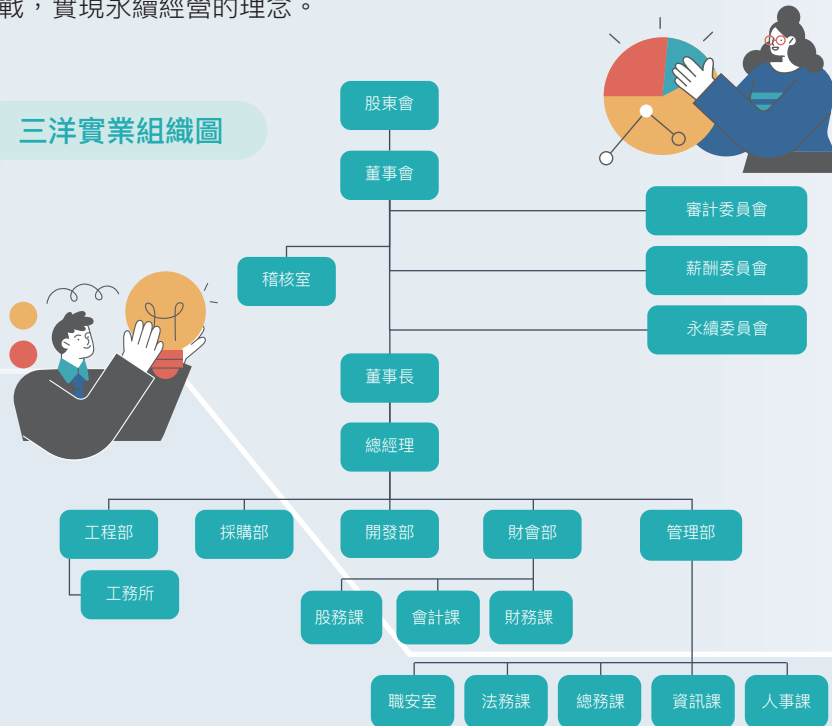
戰，實現永續經營的理念。

三洋實業組織圖

股東會

董事會

審計委員會

薪酬委員會

稽核室

永續委員會

董事長

總經理

工程部

採購部

開發部

財會部

管理部

工務所

股務課

會計課

財務課

職安室

法務課

總務課

資訊課

人事課